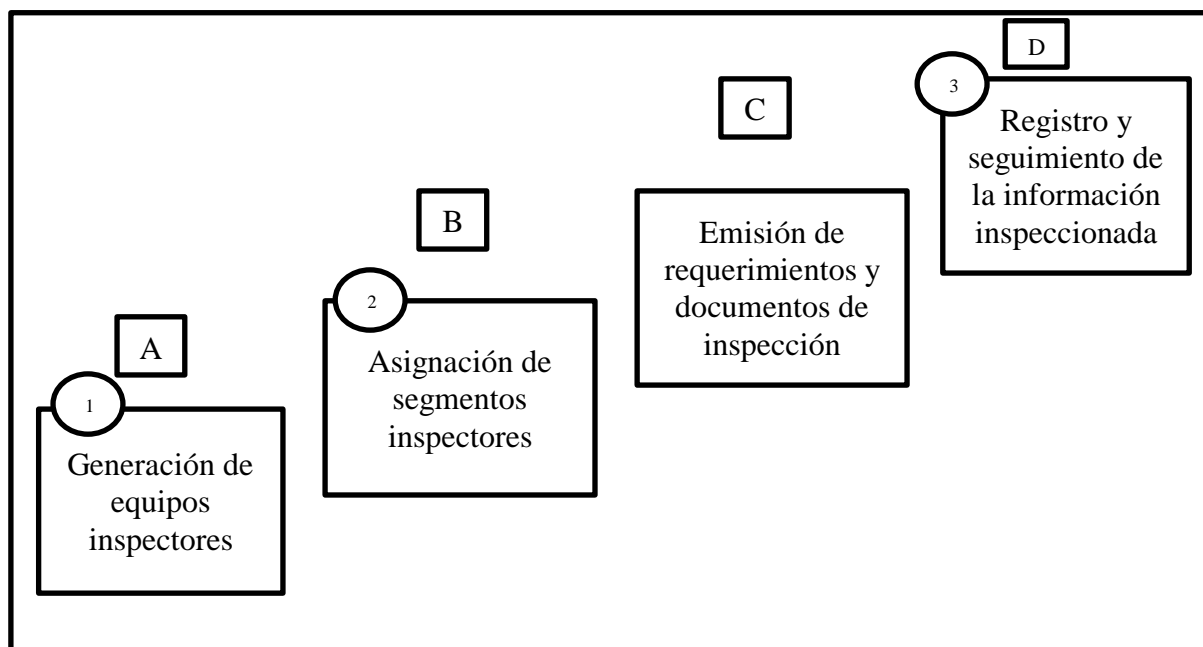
A

1

Generación de equipos inspectores

B

2

Asignación de segmentos inspectores

C

Emisión de requerimientos y documentos de inspección

D

3

Registro y seguimiento de la información inspeccionada